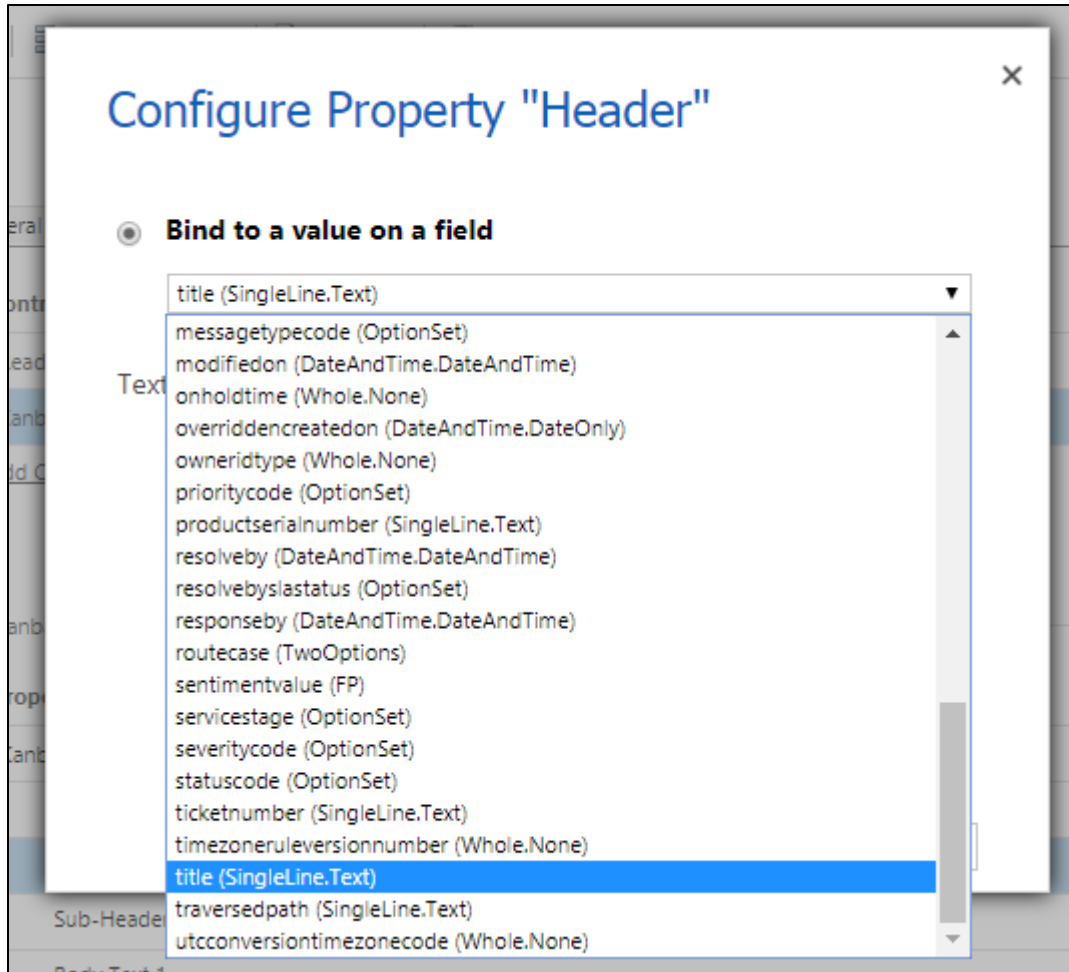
×

Configure Property "Header"

Bind to a value on a field

title (SingleLine.Text)

messagetypecode (OptionSet)
modifiedon (DateAndTime.DateAndTime)
onholdtime (Whole.None)
overriddencreatedon (DateAndTime.DateOnly)
owneridtype (Whole.None)
prioritycode (OptionSet)
productserialnumber (SingleLine.Text)
resolveby (DateAndTime.DateAndTime)
resolvebyslastatus (OptionSet)
responseby (DateAndTime.DateAndTime)
routecase (TwoOptions)
sentimentvalue (FP)
servicestage (OptionSet)
severitycode (OptionSet)
statuscode (OptionSet)
ticketnumber (SingleLine.Text)
timezoneruleversionnumber (Whole.None)
title (SingleLine.Text)
traversedpath (SingleLine.Text)
utcconversiontimezonecode (Whole.None)

Text

Sub-Header

Body Text 1